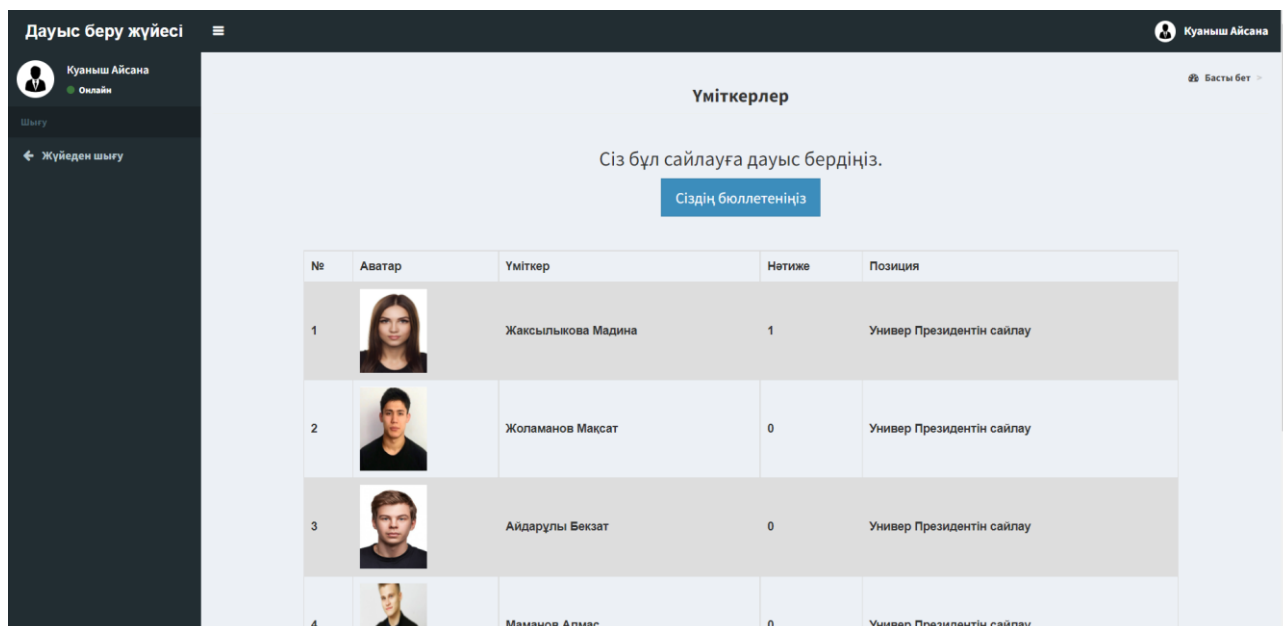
Дауыс беру жүйесі ≡ Куаныш Айсана

Куаныш Айсана
Онлайн

Шығу

← Жүйеден шығу

Үміткерлер

Басты бет >

Сіз бұл сайлауға дауыс бердіңіз.

Сіздің бюллетеніңіз

| № | Аватар | Үміткер | Нәтиже | Позиция |
|---|---|---|---|---|
| 1 | | Жаксылыкова Мадина | 1 | Универ Президентін сайлау |
| 2 | | Жоламанов Мақсат | 0 | Универ Президентін сайлау |
| 3 | | Айдарұлы Бекзат | 0 | Универ Президентін сайлау |
| 4 | | Маманов Алмас | 0 | Универ Президентін сайлау |